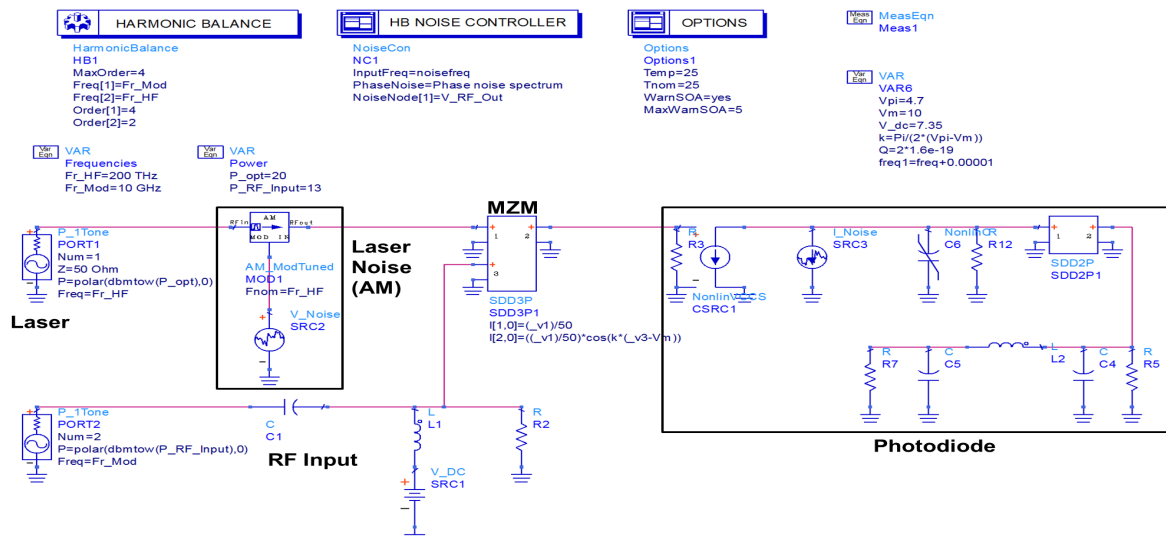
HARMONIC BALANCE
HarmonicBalance
HB1
MaxOrder=4
Freq[1]=Fr_Mod
Freq[2]=Fr_HF
Order[1]=4
Order[2]=2

HB NOISE CONTROLLER
NoiseCon
NC1
InputFreq=noisefreq
PhaseNoise=Phase noise spectrum
NoiseNode[1]=V_RF_Out

OPTIONS
Options
Options1
Temp=25
Tnom=25
WarnSOA=yes
MaxWarnSOA=5

Meas Eqn
MeasEqn
Meas1

Var Eqn
VAR
VAR6
Vpi=4.7
Vm=10
V_dc=7.35
k=Pi/(2*(Vpi-Vm))
Q=2*1.6e-19
freq1=freq+0.00001

Var Eqn
VAR
Frequencies
Fr_HF=200 THz
Fr_Mod=10 GHz

Var Eqn
VAR
Power
P_opt=20
P_RF_Input=13

P_1Tone
PORT1
Num=1
Z=50 Ohm
P=polar(dbmtow(P_opt),0)
Freq=Fr_HF

Laser

RFin AM RFout
MOD IN
AM_ModTuned
MOD1
Fnom=Fr_HF

V_Noise
SRC2

Laser Noise (AM)

MZM
1 2
3
SDD3P
SDD3P1
I[1,0]=(_v1)/50
I[2,0]=((_v1)/50)*cos(k*(_v3-Vm))

R
R3
NonlinVCCS
CSRC1
I_Noise
SRC3
NonlinC
C6
R
R12
1 2
SDD2P
SDD2P1

R
R7
C
C5
L
L2
C
C4
R
R5

Photodiode

P_1Tone
PORT2
Num=2
P=polar(dbmtow(P_RF_Input),0)
Freq=Fr_Mod

C
C1

RF Input

L
L1
R
R2
V_DC
SRC1